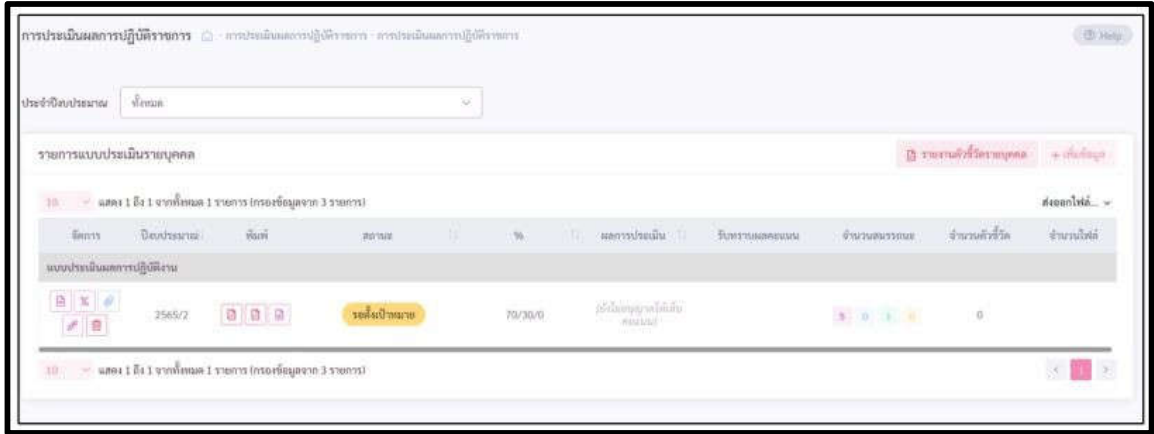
การประเมินผลการปฏิบัติราชการ · การประเมินผลการปฏิบัติราชการ · การประเมินผลการปฏิบัติราชการ

Help

ประจำปีงบประมาณ ทั้งหมด

รายการแบบประเมินรายบุคคล

รายงานตัวชี้วัดรายบุคคล + เพิ่มข้อมูล

10 แสดง 1 ถึง 1 จากทั้งหมด 1 รายการ (กรองข้อมูลจาก 3 รายการ)

ส่งออกไฟล์...

| จัดการ | ปีงบประมาณ | พิมพ์ | สถานะ | % | ผลการประเมิน | รับทราบผลคะแนน | จำนวนสมรรถนะ | จำนวนตัวชี้วัด | จำนวนไฟล์ |
|---|---|---|---|---|---|---|---|---|---|
| แบบประเมินผลการปฏิบัติงาน | | | | | | | | | |
| | 2565/2 | | รอตั้งเป้าหมาย | 70/30/0 | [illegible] | | 5 0 1 0 | 0 | |

10 แสดง 1 ถึง 1 จากทั้งหมด 1 รายการ (กรองข้อมูลจาก 3 รายการ)

1